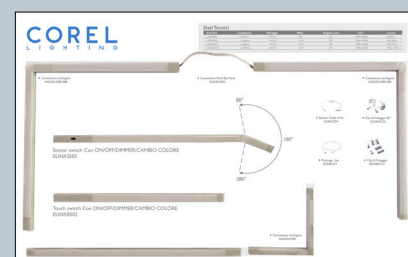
COREL
LIGHTING

Dati Tecnici

| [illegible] | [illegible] | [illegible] | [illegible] | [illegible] | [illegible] | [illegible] |
|---|---|---|---|---|---|---|
| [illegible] | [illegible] | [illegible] | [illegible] | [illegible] | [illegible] | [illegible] |
| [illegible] | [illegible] | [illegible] | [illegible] | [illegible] | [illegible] | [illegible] |
| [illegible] | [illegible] | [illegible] | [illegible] | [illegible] | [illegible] | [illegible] |
| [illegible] | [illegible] | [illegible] | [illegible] | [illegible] | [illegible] | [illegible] |

• Connettore ad Angolo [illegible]

• Connettore Flessibile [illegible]

• Connettore ad Angolo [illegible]

90°

180°

280°

Sensor switch Con ON/OFF/DIMMER/CAMBIO COLORE
ELINK0503

• Splitter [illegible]

• Clip di Fissaggio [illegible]

• Prolunga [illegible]

• Clip di Fissaggio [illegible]

Touch switch Con ON/OFF/DIMMER/CAMBIO COLORE
ELINK0502

• Connettore ad Angolo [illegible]